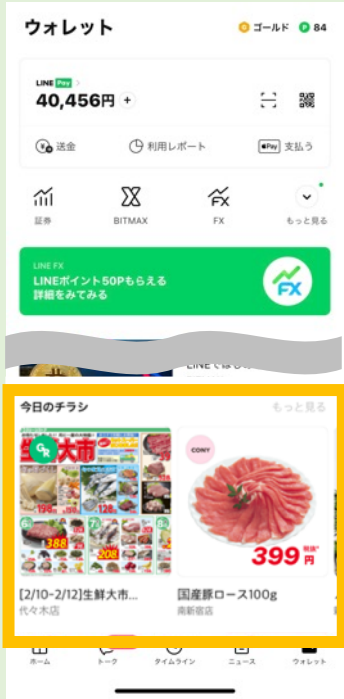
ウォレット

ゴールド 84

LINE Pay
40,456円 +

送金
利用レポート
Pay 支払う

証券
BITMAX
FX
もっと見る

LINE FX
LINEポイント50Pもらえる
詳細をみてみる

FX

今日のチラシ
もっと見る

生鮮大市

CONY
399円

[2/10-2/12]生鮮大市...
代々木店

国産豚ロース100g
南新宿店

ホーム
トーク
タイムライン
ニュース
ウォレット